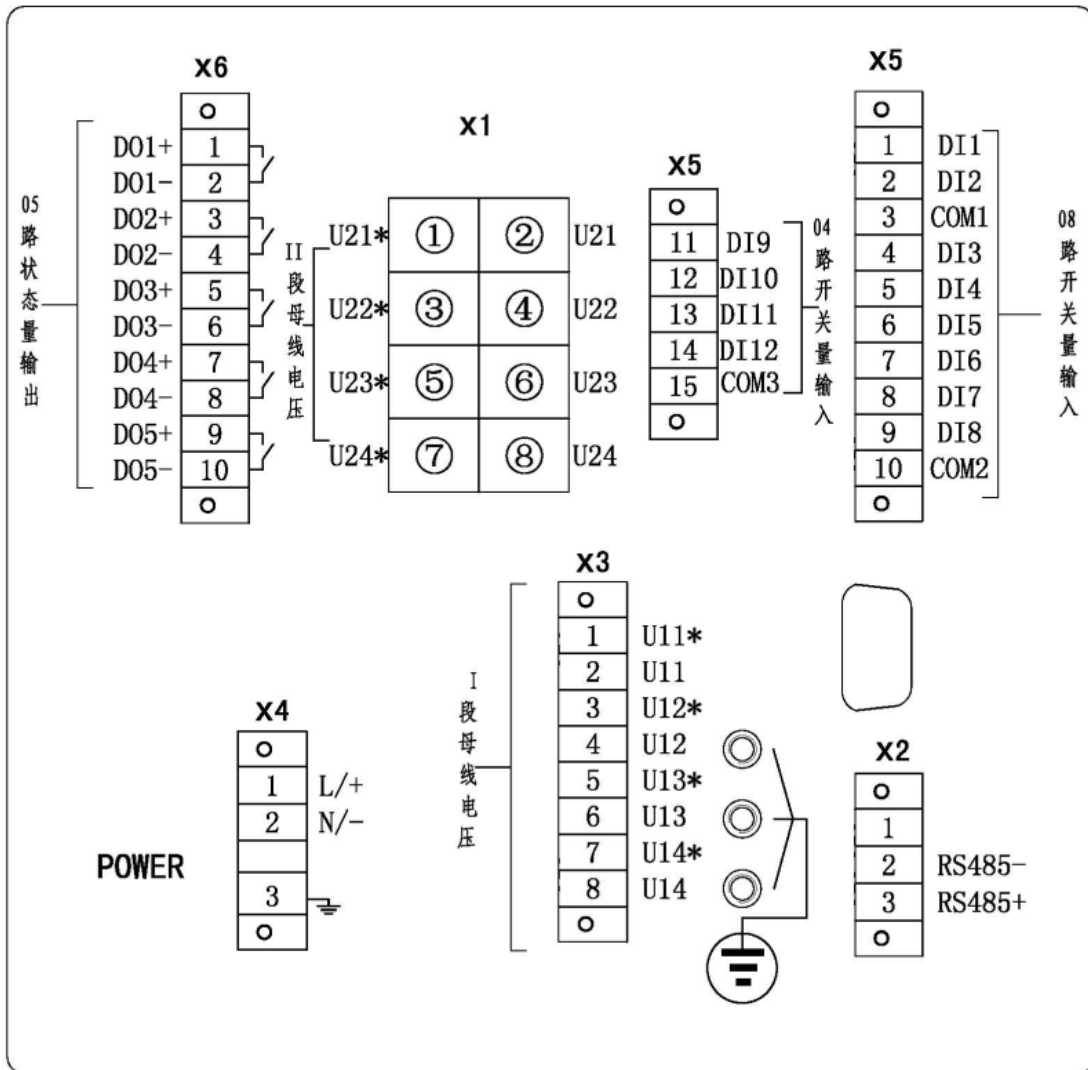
X6

05 路状态量输出

| o |
|---|
| 1 |
| 2 |
| 3 |
| 4 |
| 5 |
| 6 |
| 7 |
| 8 |
| 9 |
| 10 |
| o |

DO1+
DO1−
DO2+
DO2−
DO3+
DO3−
DO4+
DO4−
DO5+
DO5−

X1

II 段母线电压

| U21* | ① | ② | U21 |
|---|---|---|---|
| U22* | ③ | ④ | U22 |
| U23* | ⑤ | ⑥ | U23 |
| U24* | ⑦ | ⑧ | U24 |

X5

| o | |
|---|---|
| 11 | DI9 |
| 12 | DI10 |
| 13 | DI11 |
| 14 | DI12 |
| 15 | COM3 |
| o | |

04 路开关量输入

X5

| o | |
|---|---|
| 1 | DI1 |
| 2 | DI2 |
| 3 | COM1 |
| 4 | DI3 |
| 5 | DI4 |
| 6 | DI5 |
| 7 | DI6 |
| 8 | DI7 |
| 9 | DI8 |
| 10 | COM2 |
| o | |

08 路开关量输入

X3

I 段母线电压

| o | |
|---|---|
| 1 | U11* |
| 2 | U11 |
| 3 | U12* |
| 4 | U12 |
| 5 | U13* |
| 6 | U13 |
| 7 | U14* |
| 8 | U14 |
| o | |

X4

| o | |
|---|---|
| 1 | L/+ |
| 2 | N/− |
| | |
| 3 | |
| o | |

POWER

X2

| o | |
|---|---|
| 1 | |
| 2 | RS485− |
| 3 | RS485+ |
| o | |